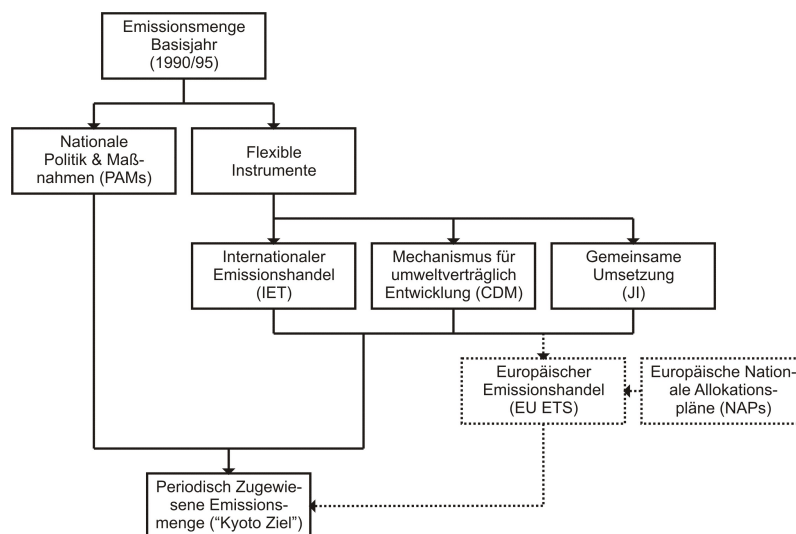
Emissionsmenge Basisjahr (1990/95)

Nationale Politik & Maßnahmen (PAMs)

Flexible Instrumente

Internationaler Emissionshandel (IET)

Mechanismus für umweltverträglich Entwicklung (CDM)

Gemeinsame Umsetzung (JI)

Europäischer Emissionshandel (EU ETS)

Europäische Nationale Allokationspläne (NAPs)

Periodisch Zugewiesene Emissionsmenge ("Kyoto Ziel")